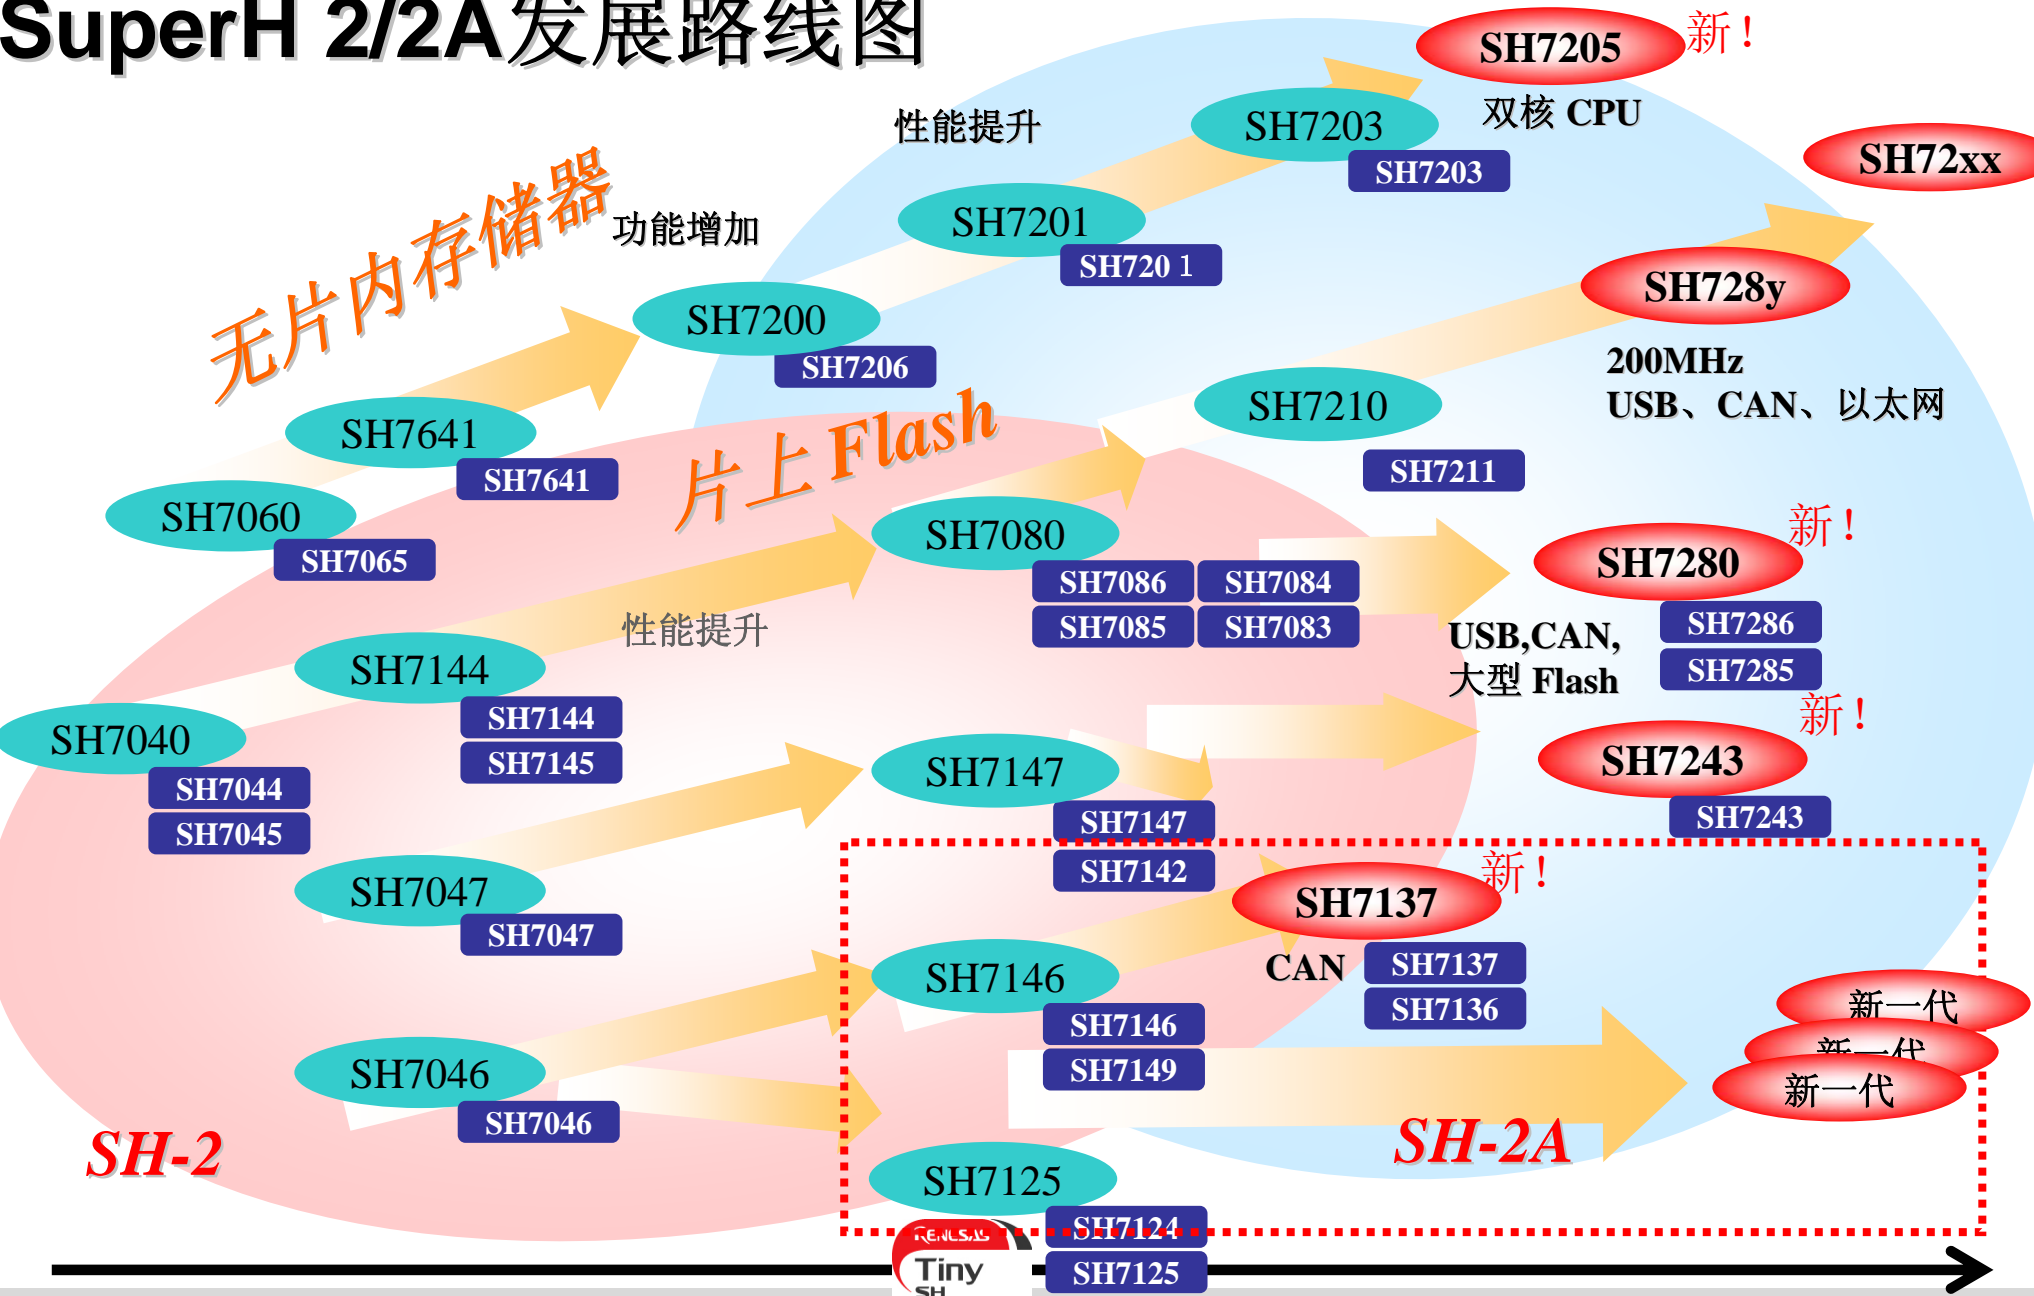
SuperH 2/2A发展路线图

SH7205 新！
双核 CPU
性能提升
SH7203
SH7203
SH72xx
无片内存储器
功能增加
SH7201
SH720 1
SH728y
SH7200
SH7206
200MHz
USB、CAN、以太网
SH7641
SH7641
SH7210
片上 Flash
SH7211
SH7060
SH7065
SH7080
新！
SH7280
SH7086
SH7084
SH7085
SH7083
性能提升
SH7144
USB,CAN,
大型 Flash
SH7286
SH7144
SH7285
SH7145
新！
SH7040
SH7044
SH7045
SH7147
SH7243
SH7147
SH7243
SH7142
新！
SH7047
SH7137
SH7047
CAN
SH7137
SH7136
SH7146
新一代
SH7146
新一代
SH7149
新一代
SH7046
SH7046
SH-2A
SH-2
SH7125
SH7124
RENESAS
Tiny
SH
SH7125